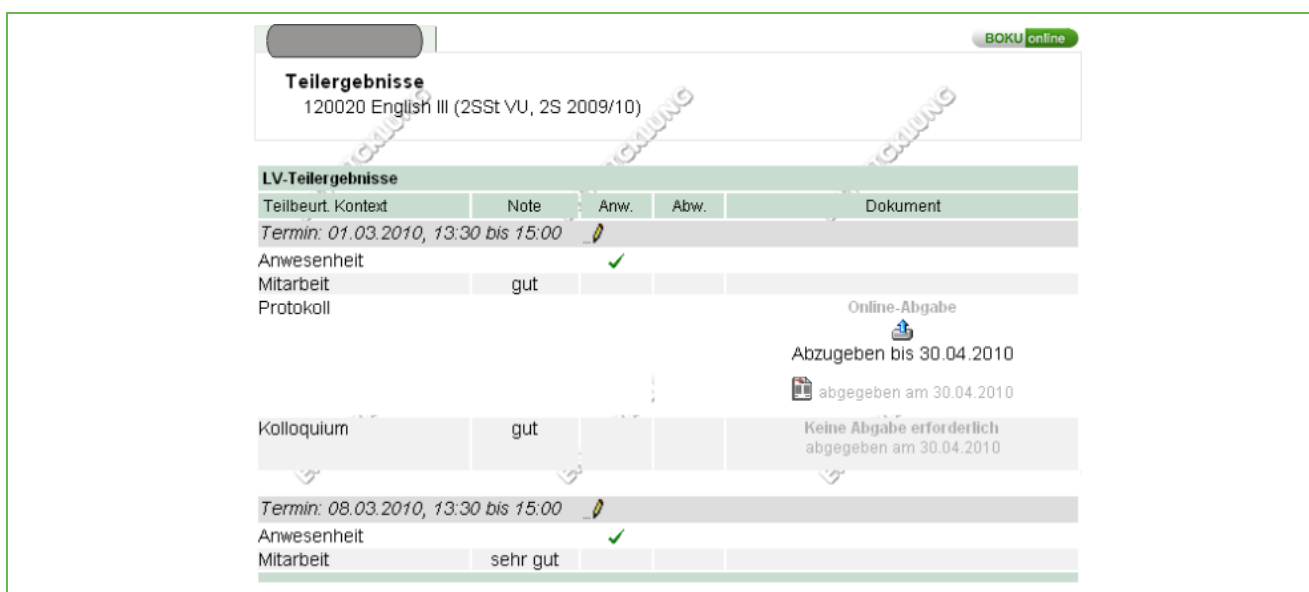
BOKU online

Teilergebnisse
120020 English III (2SSt VU, 2S 2009/10)

LV-Teilergebnisse

| Teilbeurt. Kontext | Note | Anw. | Abw. | Dokument |
|---|---|---|---|---|
| Termin: 01.03.2010, 13:30 bis 15:00 | | | | |
| Anwesenheit | | ✓ | | |
| Mitarbeit | gut | | | |
| Protokoll | | | | Online-Abgabe<br>Abzugeben bis 30.04.2010<br>abgegeben am 30.04.2010 |
| Kolloquium | gut | | | Keine Abgabe erforderlich<br>abgegeben am 30.04.2010 |
| Termin: 08.03.2010, 13:30 bis 15:00 | | | | |
| Anwesenheit | | ✓ | | |
| Mitarbeit | sehr gut | | | |